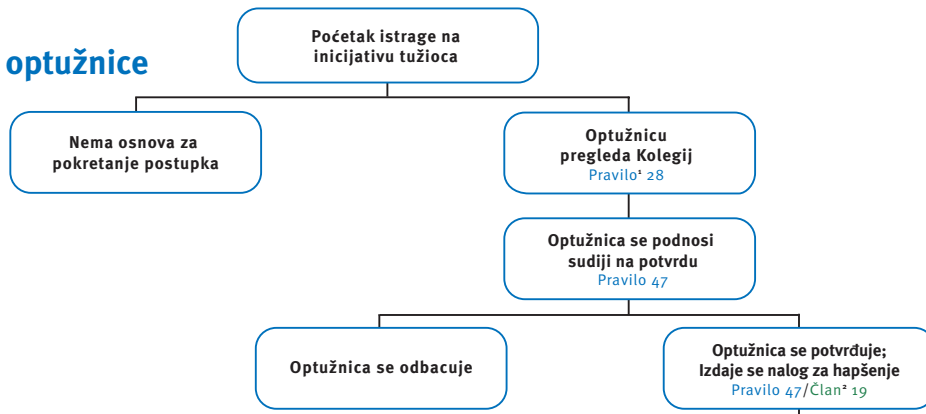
optužnice

Poćetak istrage na inicijativu tužioca

Nema osnova za pokretanje postupka

Optužnicu pregleda Kolegij
Pravilo$^1$ 28

Optužnica se podnosi sudiji na potvrdu
Pravilo 47

Optužnica se odbacuje

Optužnica se potvrđuje; Izdaje se nalog za hapšenje
Pravilo 47/Član$^2$ 19